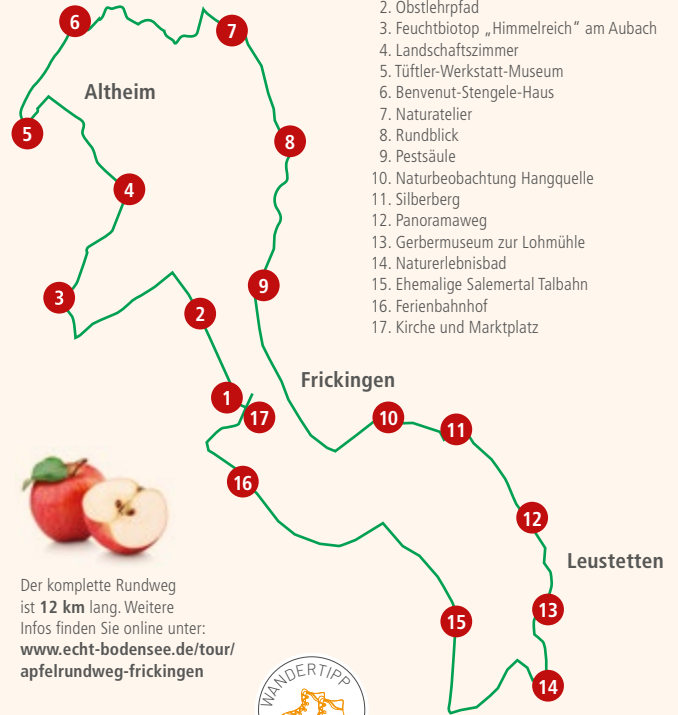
2. Obstlehrpfad
3. Feuchtbiotop „Himmelreich“ am Aubach
4. Landschaftszimmer
5. Tüftler-Werkstatt-Museum
6. Benvenut-Stengele-Haus
7. Naturatelier
8. Rundblick
9. Pestsäule
10. Naturbeobachtung Hangquelle
11. Silberberg
12. Panoramaweg
13. Gerbermuseum zur Lohmühle
14. Naturerlebnisbad
15. Ehemalige Salemertal Talbahn
16. Ferienbahnhof
17. Kirche und Marktplatz

6
7
Altheim
5
8
4
3
9
2
Frickingen
1
17
10
11
16
12
Leustetten
13
15
14

Der komplette Rundweg ist **12 km** lang. Weitere Infos finden Sie online unter: **www.echt-bodensee.de/tour/apfelrundweg-frickingen**

WANDERTIPP